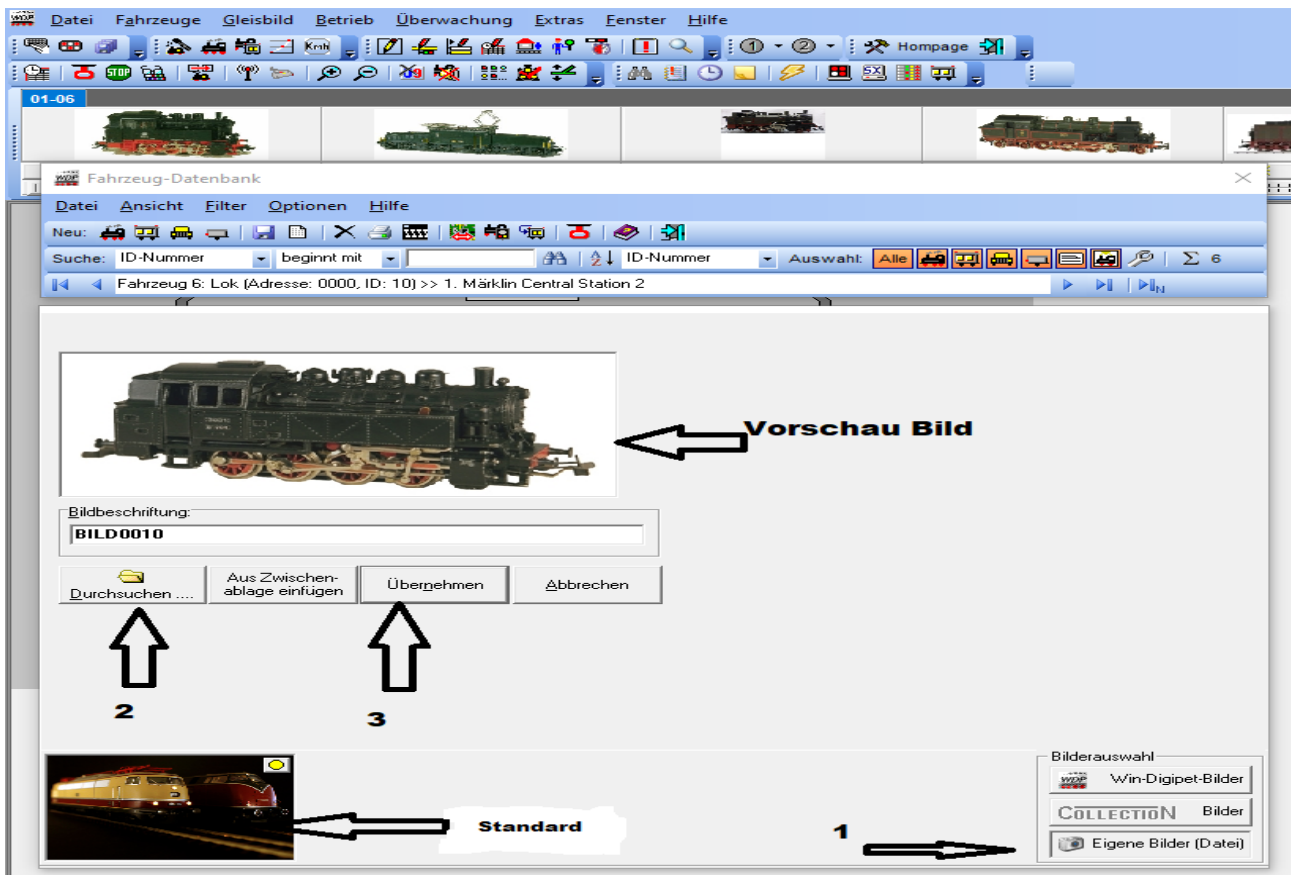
Datei Fahrzeuge Gleisbild Betrieb Überwachung Extras Fenster Hilfe

Hompage

01-06

Fahrzeug-Datenbank

Datei Ansicht Filter Optionen Hilfe

Neu:

Suche: ID-Nummer beginnt mit ID-Nummer Auswahl: Alle Σ 6

Fahrzeug 6: Lok (Adresse: 0000, ID: 10) >> 1. Märklin Central Station 2

Vorschau Bild

Bildbeschriftung:

BILD0010

Durchsuchen ....

Aus Zwischenablage einfügen

Übernehmen

Abbrechen

2

3

Standard

1

Bilderauswahl

Win-Digipet-Bilder

COLLECTION Bilder

Eigene Bilder (Datei)